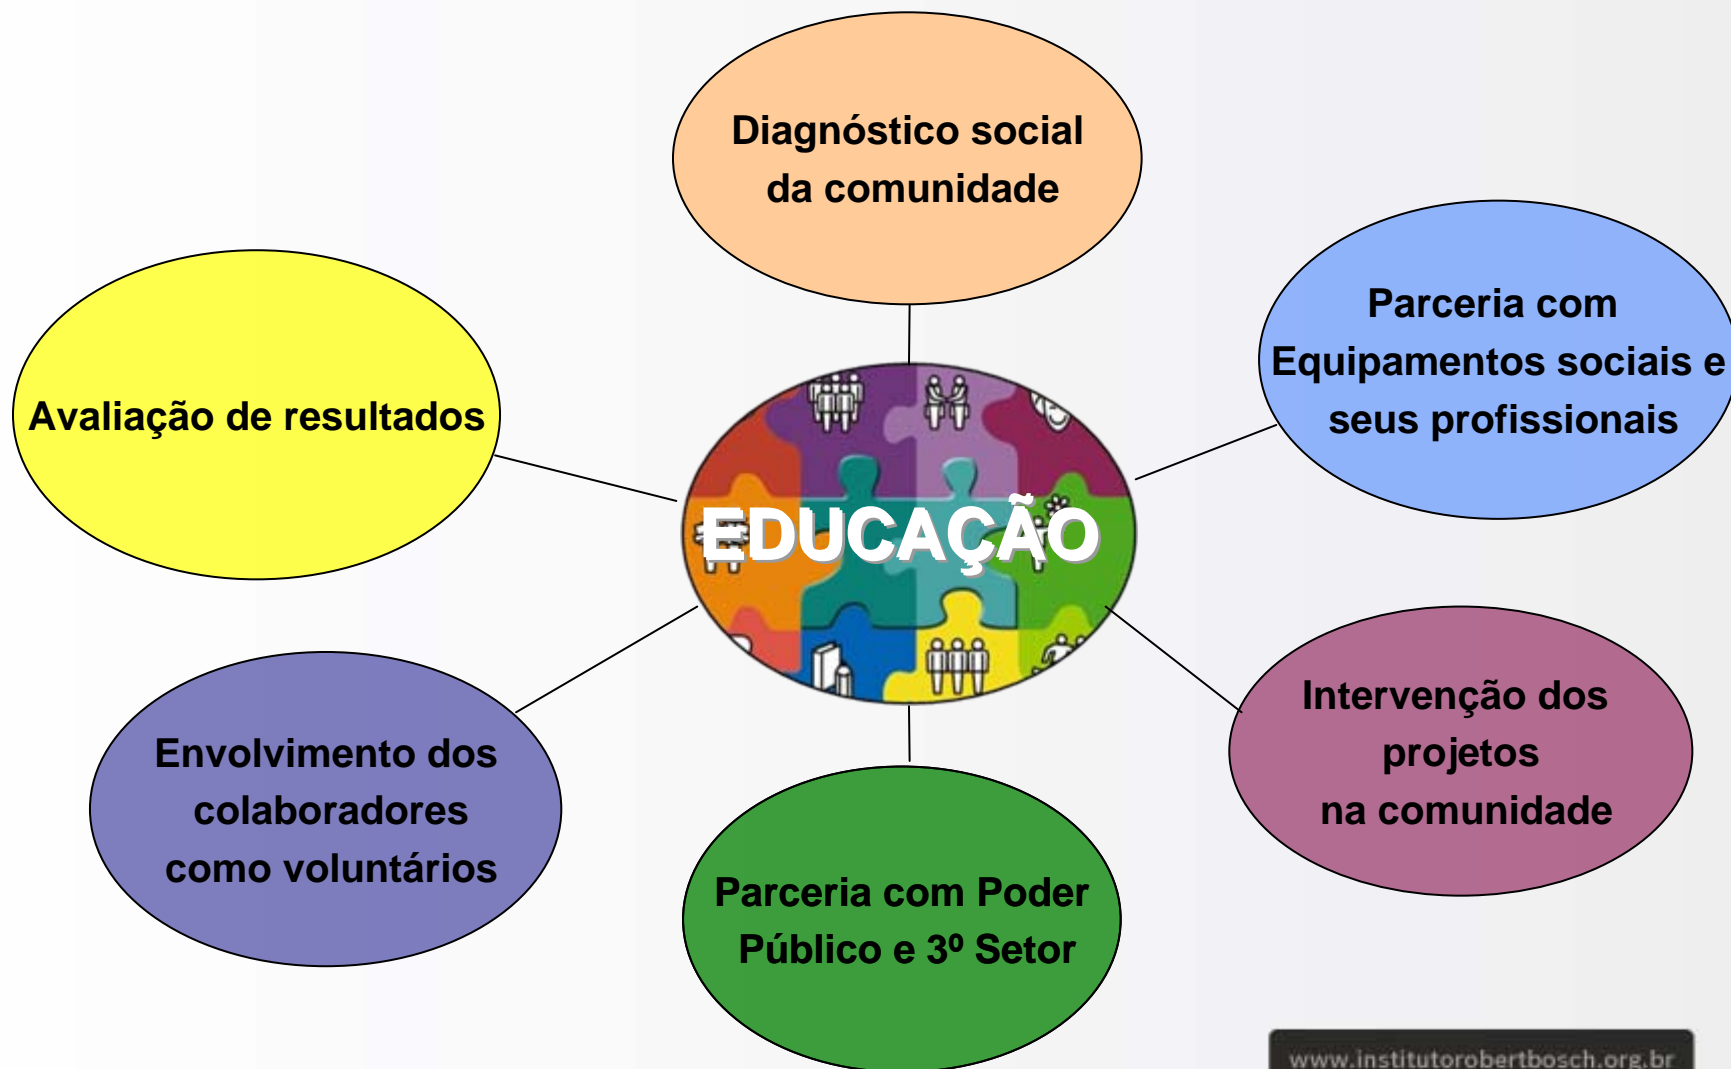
Diagnóstico social da comunidade

Avaliação de resultados

EDUCAÇÃO

Parceria com Equipamentos sociais e seus profissionais

Envolvimento dos colaboradores como voluntários

Intervenção dos projetos na comunidade

Parceria com Poder Público e 3º Setor

www.institutorobertbosch.org.br